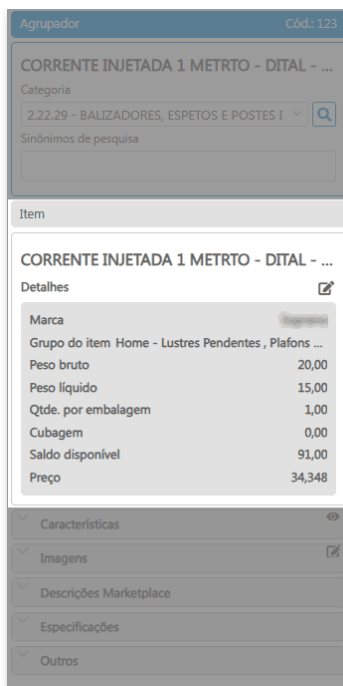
Agrupador Cód.: 123

CORRENTE INJETADA 1 METRTO - DITAL - ...

Categoria

2.22.29 - BALIZADORES, ESPETOS E POSTES I

Sinônimos de pesquisa

Item

CORRENTE INJETADA 1 METRTO - DITAL - ...

Detalhes

| | |
|---|---|
| Marca | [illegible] |
| Grupo do item Home - Lustres Pendentes , Plafons ... | |
| Peso bruto | 20,00 |
| Peso líquido | 15,00 |
| Qtde. por embalagem | 1,00 |
| Cubagem | 0,00 |
| Saldo disponível | 91,00 |
| Preço | 34,348 |

Características

Imagens

Descrições Marketplace

Especificações

Outros